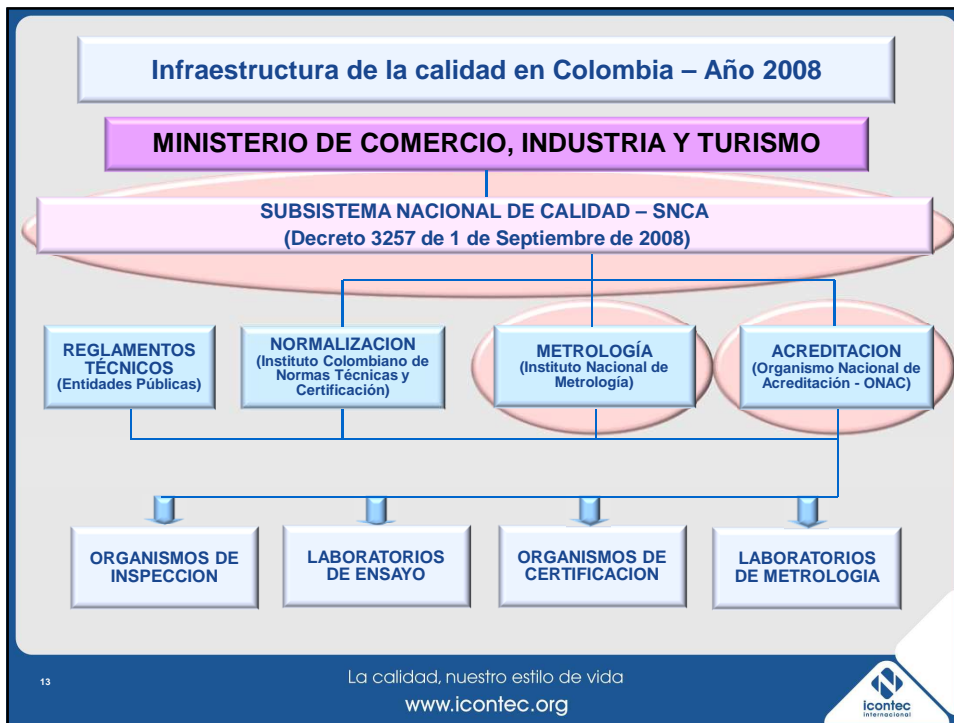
Infraestructura de la calidad en Colombia – Año 2008

MINISTERIO DE COMERCIO, INDUSTRIA Y TURISMO

SUBSISTEMA NACIONAL DE CALIDAD – SNCA
(Decreto 3257 de 1 de Septiembre de 2008)

REGLAMENTOS TÉCNICOS
(Entidades Públicas)

NORMALIZACION
(Instituto Colombiano de Normas Técnicas y Certificación)

METROLOGÍA
(Instituto Nacional de Metrología)

ACREDITACION
(Organismo Nacional de Acreditación - ONAC)

ORGANISMOS DE INSPECCION

LABORATORIOS DE ENSAYO

ORGANISMOS DE CERTIFICACION

LABORATORIOS DE METROLOGIA

13

La calidad, nuestro estilo de vida
www.icontec.org

icontec
internacional